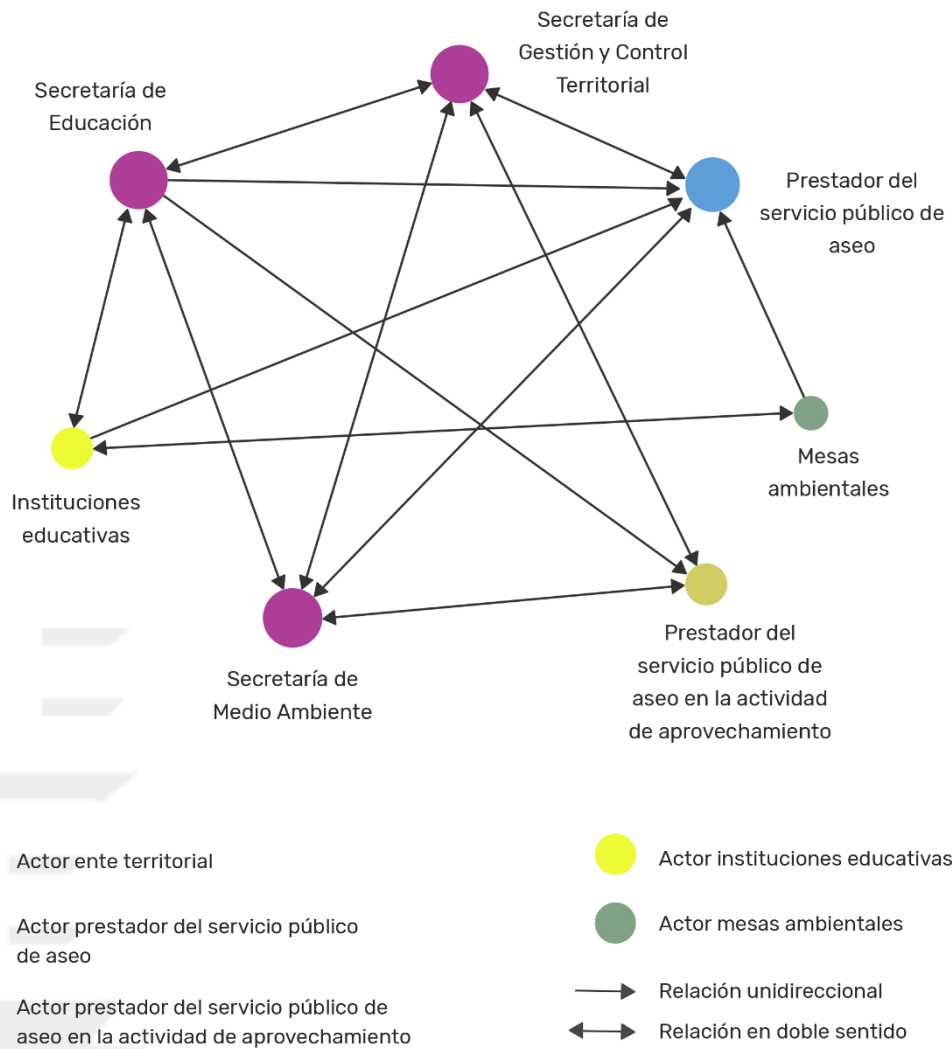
Secretaría de Gestión y Control Territorial

Secretaría de Educación

Prestador del servicio público de aseo

Mesas ambientales

Instituciones educativas

Secretaría de Medio Ambiente

Prestador del servicio público de aseo en la actividad de aprovechamiento

Actor ente territorial

Actor prestador del servicio público de aseo

Actor prestador del servicio público de aseo en la actividad de aprovechamiento

Actor instituciones educativas

Actor mesas ambientales

Relación unidireccional

Relación en doble sentido